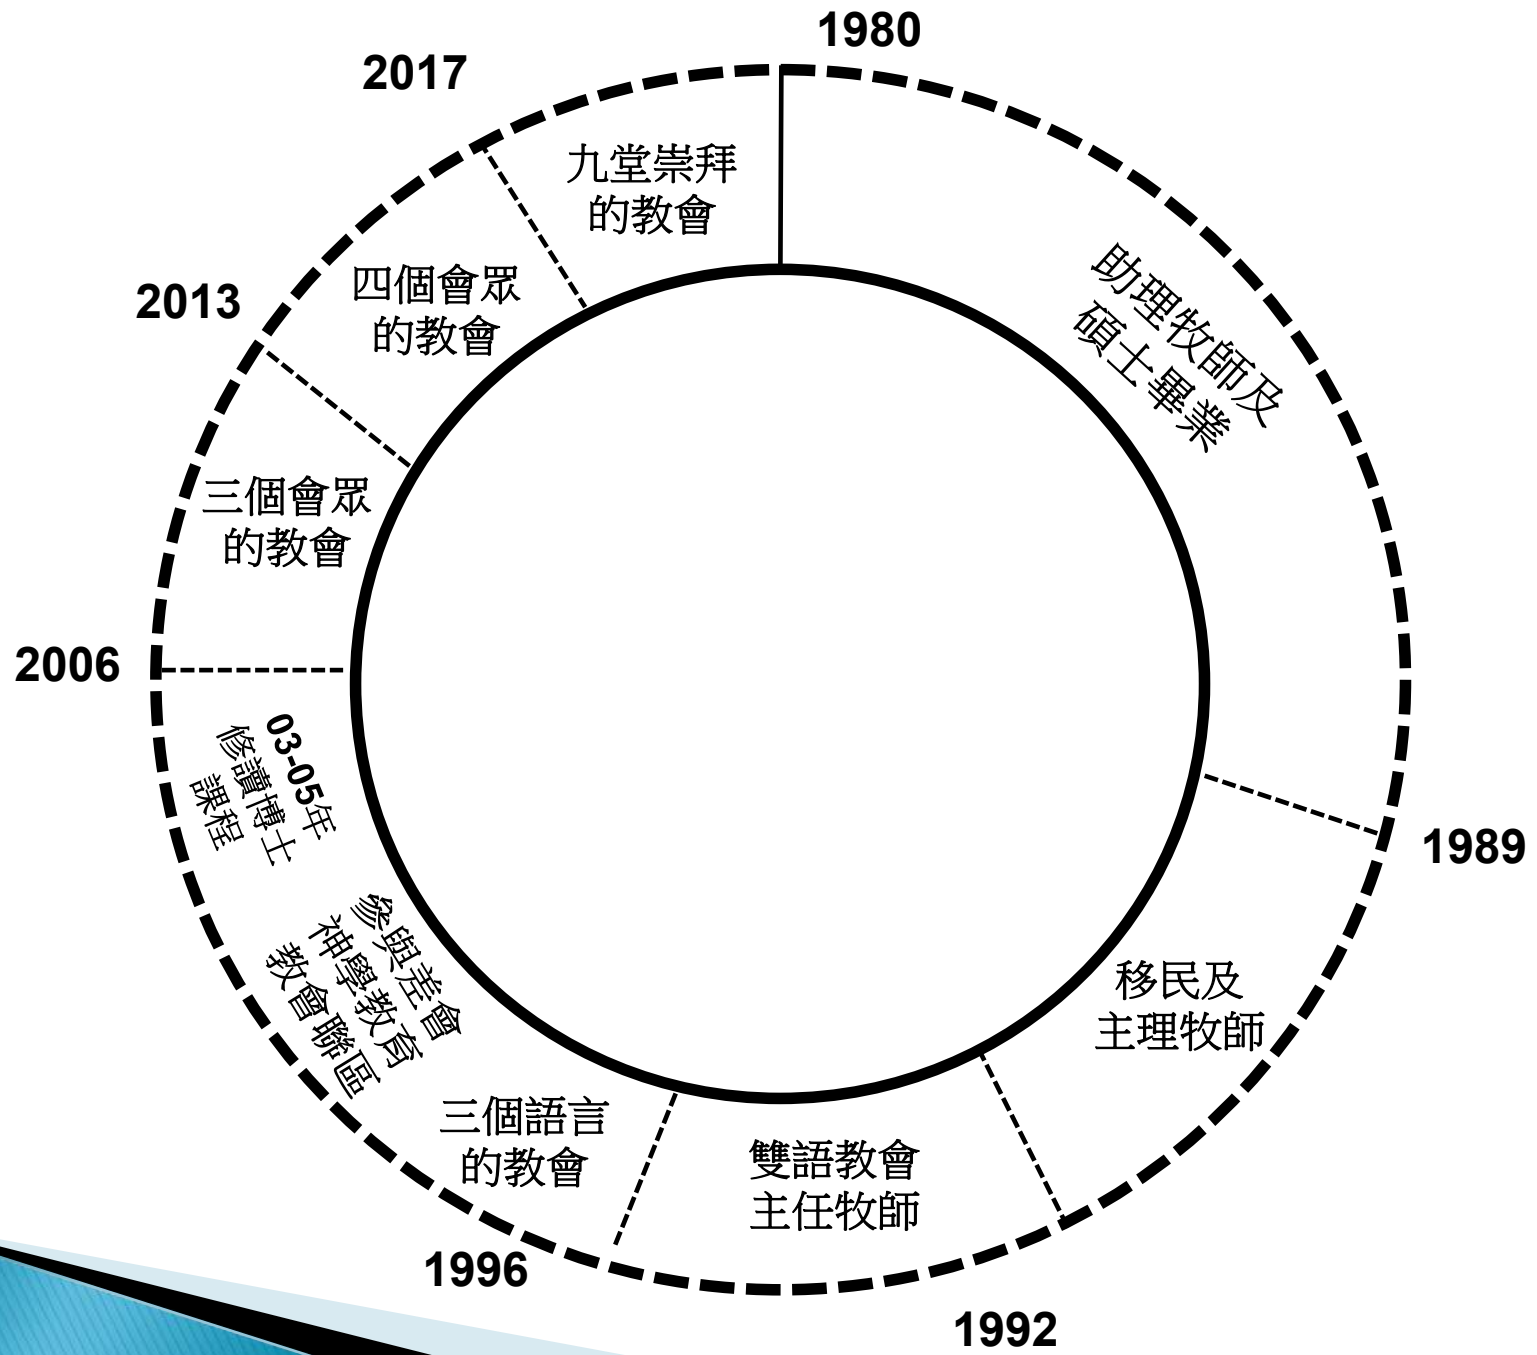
1980

助理牧師及
碩士畢業

1989

移民及
主理牧師

1992

雙語教會
主任牧師

1996

三個語言
的教會

參與差會
神學教育
教會聯區

03-05年
修讀博士
課程

2006

三個會眾
的教會

2013

四個會眾
的教會

2017

九堂崇拜
的教會